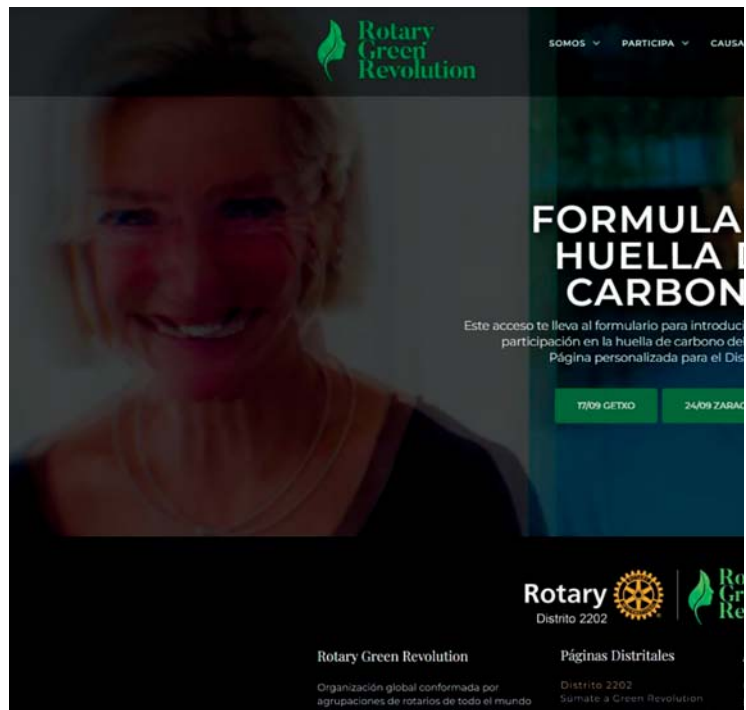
Rotary Green Revolution

SOMOS ⌄ PARTICIPA ⌄ CAUSA

FORMULA
HUELLA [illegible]
CARBON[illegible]

Este acceso te lleva al formulario para introduci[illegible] participación en la huella de carbono de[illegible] Página personalizada para el Dis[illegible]

17/09 GETXO
24/09 ZARA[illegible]

Rotary
Distrito 2202

Ro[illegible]
Gr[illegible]
Re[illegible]

Rotary Green Revolution

Organización global conformada por agrupaciones de rotarios de todo el mundo

Páginas Distritales

Distrito 2202
Súmate a Green Revolution